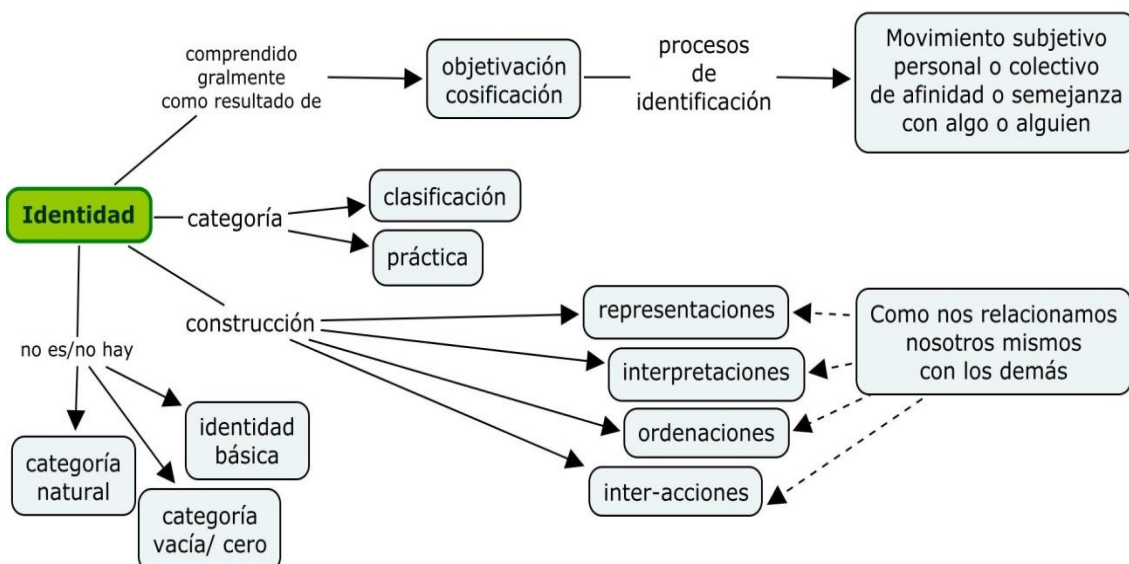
comprendido gralmente como resultado de

objetivación cosificación

procesos de identificación

Movimiento subjetivo personal o colectivo de afinidad o semejanza con algo o alguien

Identidad

categoría

clasificación

práctica

construcción

representaciones

interpretaciones

ordenaciones

inter-acciones

Como nos relacionamos nosotros mismos con los demás

no es/no hay

identidad básica

categoría natural

categoría vacía/ cero